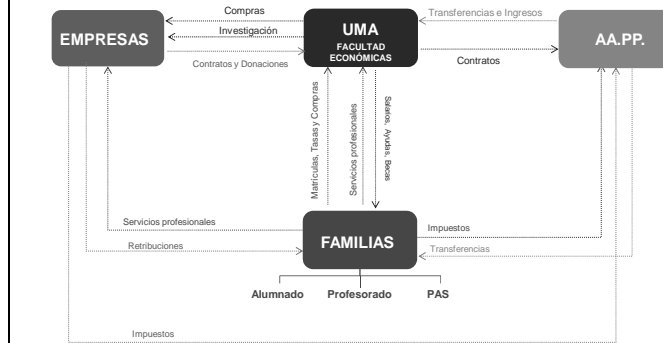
EMPRESAS

Compras

Investigación

Contratos y Donaciones

UMA
FACULTAD ECONÓMICAS

Transferencias e Ingresos

Contratos

AA.PP.

Matrículas, Tasas y Compras

Servicios profesionales

Salarios, Ayudas, Becas

Servicios profesionales

Retribuciones

FAMILIAS

Impuestos

Transferencias

Alumnado

Profesorado

PAS

Impuestos